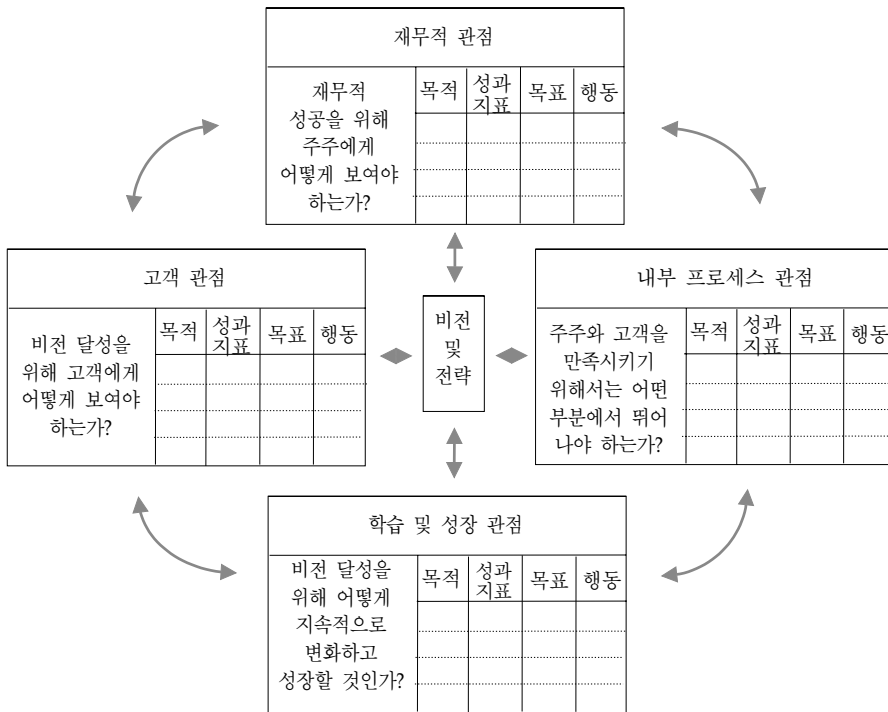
재무적 관점

재무적 성공을 위해 주주에게 어떻게 보여야 하는가?

| 목적 | 성과지표 | 목표 | 행동 |
|---|---|---|---|
| | | | |
| | | | |
| | | | |
| | | | |

고객 관점

비전 달성을 위해 고객에게 어떻게 보여야 하는가?

| 목적 | 성과지표 | 목표 | 행동 |
|---|---|---|---|
| | | | |
| | | | |
| | | | |
| | | | |

비전 및 전략

내부 프로세스 관점

주주와 고객을 만족시키기 위해서는 어떤 부분에서 뛰어나야 하는가?

| 목적 | 성과지표 | 목표 | 행동 |
|---|---|---|---|
| | | | |
| | | | |
| | | | |
| | | | |

학습 및 성장 관점

비전 달성을 위해 어떻게 지속적으로 변화하고 성장할 것인가?

| 목적 | 성과지표 | 목표 | 행동 |
|---|---|---|---|
| | | | |
| | | | |
| | | | |
| | | | |